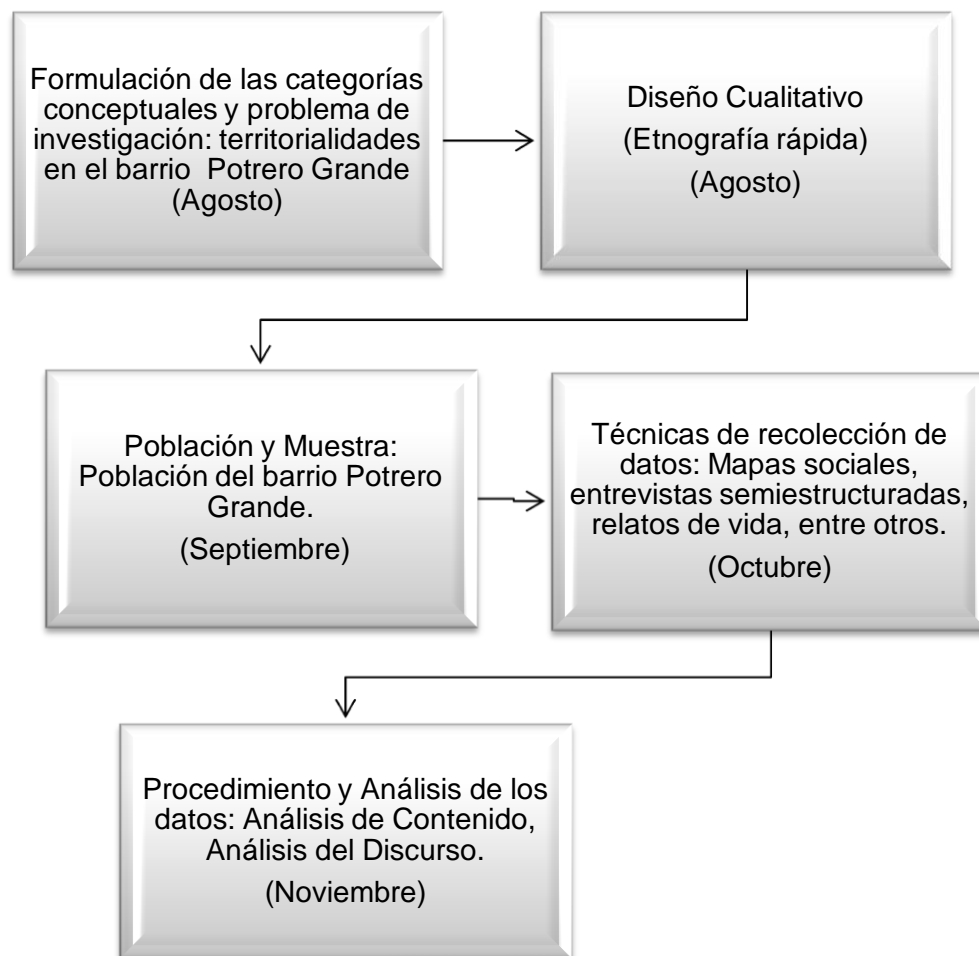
Formulación de las categorías conceptuales y problema de investigación: territorialidades en el barrio Potrero Grande (Agosto)

Diseño Cualitativo
(Etnografía rápida)
(Agosto)

Población y Muestra: Población del barrio Potrero Grande.
(Septiembre)

Técnicas de recolección de datos: Mapas sociales, entrevistas semiestructuradas, relatos de vida, entre otros.
(Octubre)

Procedimiento y Análisis de los datos: Análisis de Contenido, Análisis del Discurso.
(Noviembre)